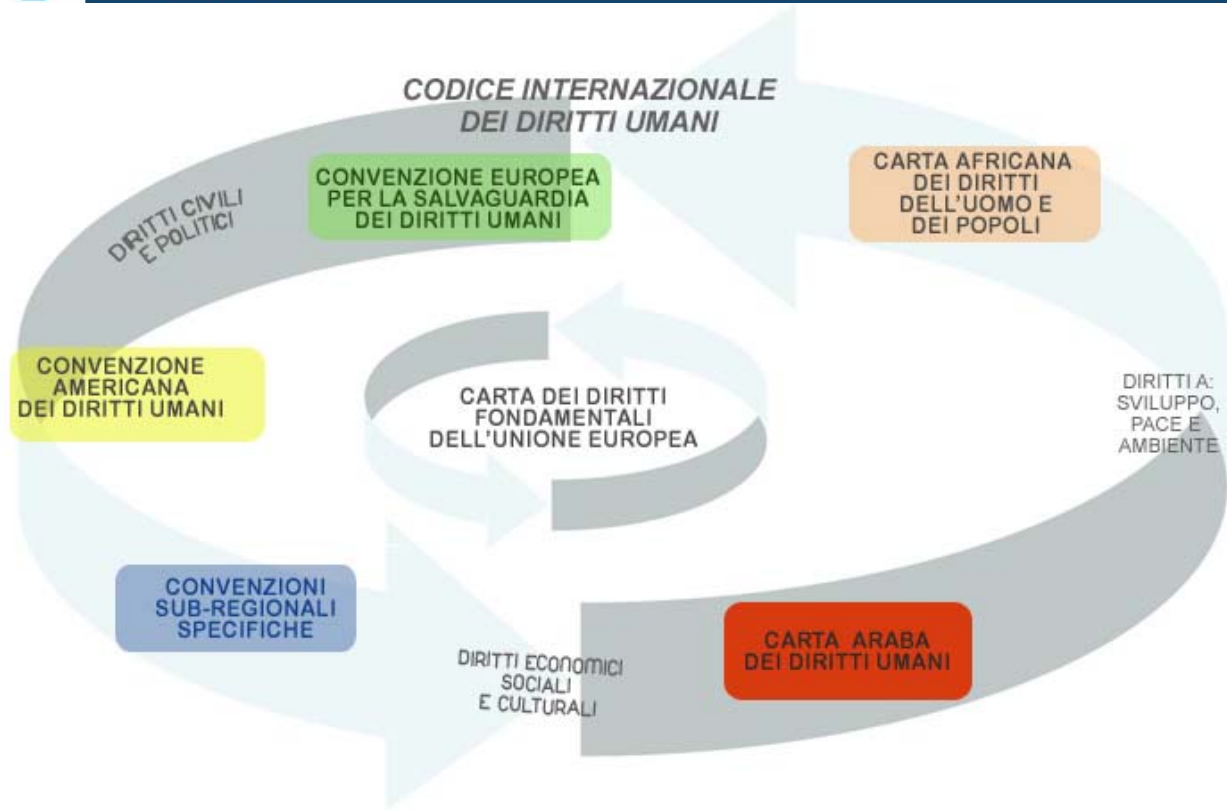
CODICE INTERNAZIONALE
DEI DIRITTI UMANI

DIRITTI CIVILI
E POLITICI

CONVENZIONE EUROPEA
PER LA SALVAGUARDIA
DEI DIRITTI UMANI

CARTA AFRICANA
DEI DIRITTI
DELL'UOMO E
DEI POPOLI

CONVENZIONE
AMERICANA
DEI DIRITTI UMANI

CARTA DEI DIRITTI
FONDAMENTALI
DELL'UNIONE EUROPEA

DIRITTI A:
SVILUPPO,
PACE E
AMBIENTE

CONVENZIONI
SUB-REGIONALI
SPECIFICHE

DIRITTI ECONOMICI
SOCIALI
E CULTURALI

CARTA ARABA
DEI DIRITTI UMANI